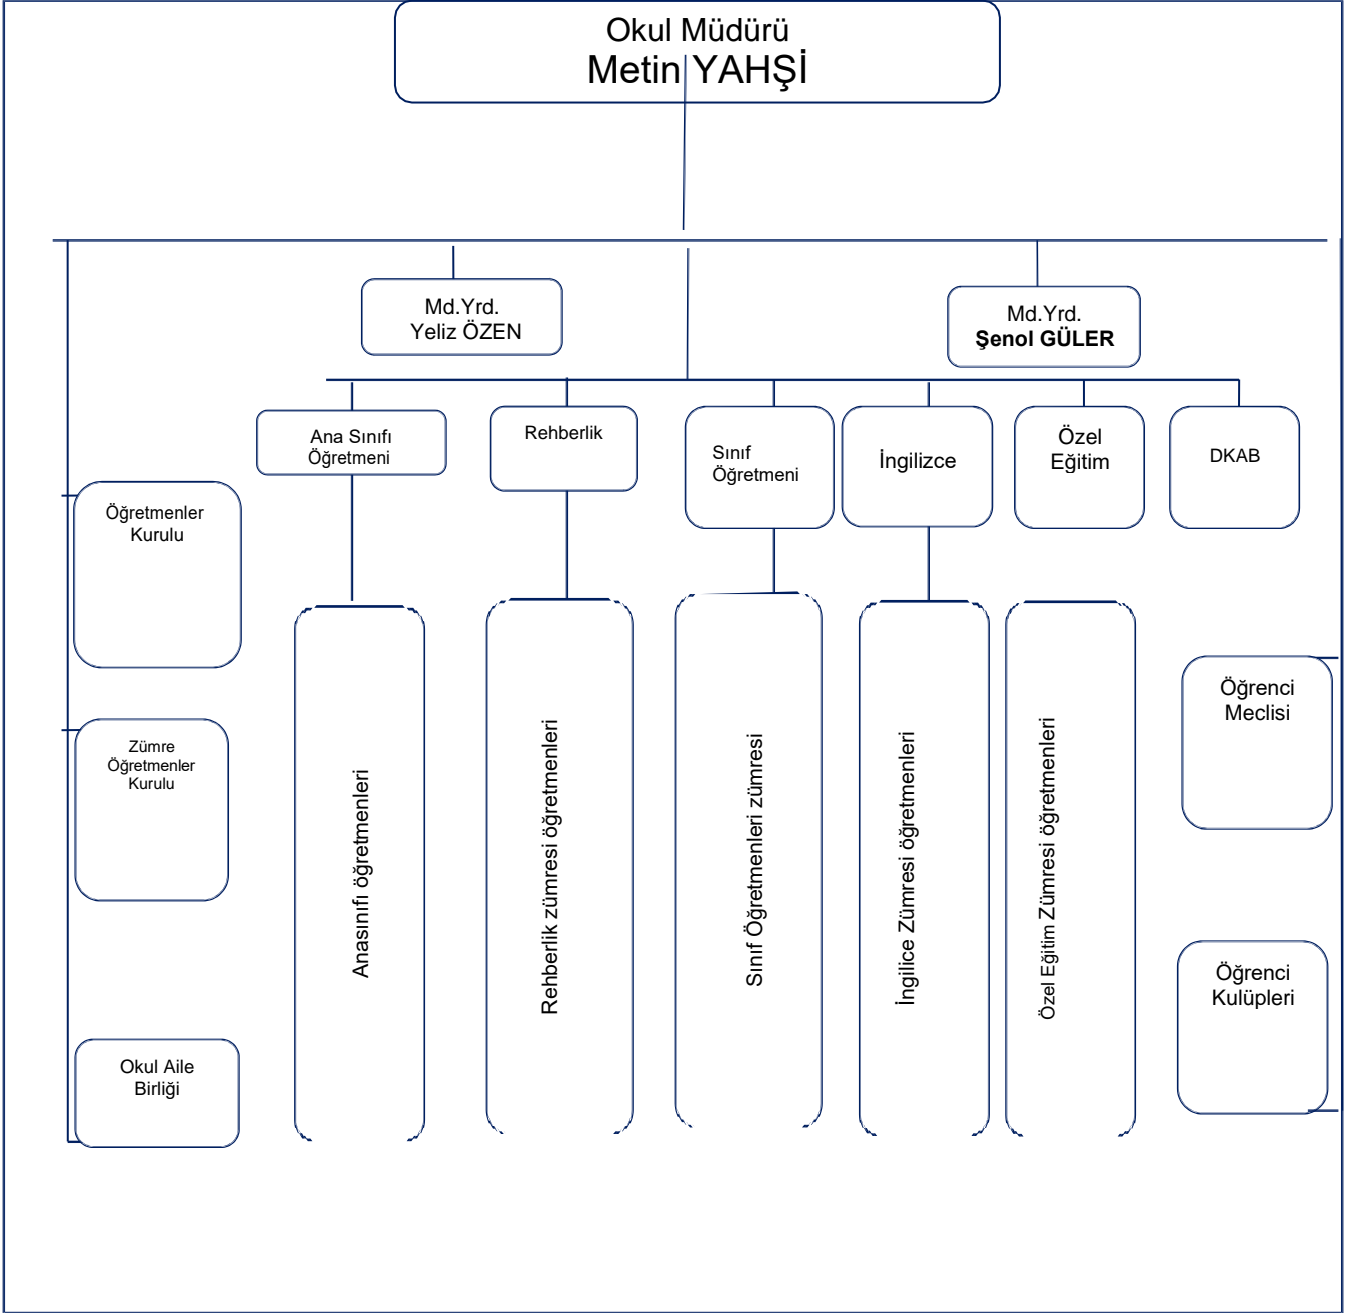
Okul Müdürü
Metin YAHŞİ

Md.Yrd.
Yeliz ÖZEN

Md.Yrd.
Şenol GÜLER

Ana Sınıfı
Öğretmeni

Rehberlik

Sınıf
Öğretmeni

İngilizce

Özel
Eğitim

DKAB

Öğretmenler
Kurulu

Zümre
Öğretmenler
Kurulu

Okul Aile
Birliği

Anasınıfı öğretmenleri

Rehberlik zümresi öğretmenleri

Sınıf Öğretmenleri zümresi

İngilice Zümresi öğretmenleri

Özel Eğitim Zümresi öğretmenleri

Öğrenci
Meclisi

Öğrenci
Kulüpleri